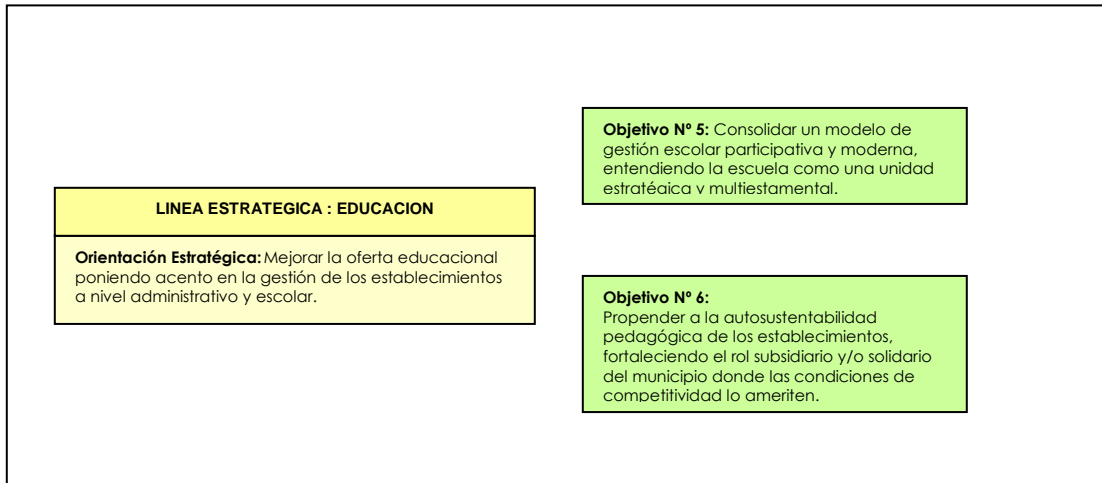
LINEA ESTRATEGICA : EDUCACION

**Orientación Estratégica:** Mejorar la oferta educacional poniendo acento en la gestión de los establecimientos a nivel administrativo y escolar.

**Objetivo Nº 5:** Consolidar un modelo de gestión escolar participativa y moderna, entendiendo la escuela como una unidad estratégica y multiestamental.

**Objetivo Nº 6:**
Propender a la autosustentabilidad pedagógica de los establecimientos, fortaleciendo el rol subsidiario y/o solidario del municipio donde las condiciones de competitividad lo ameriten.